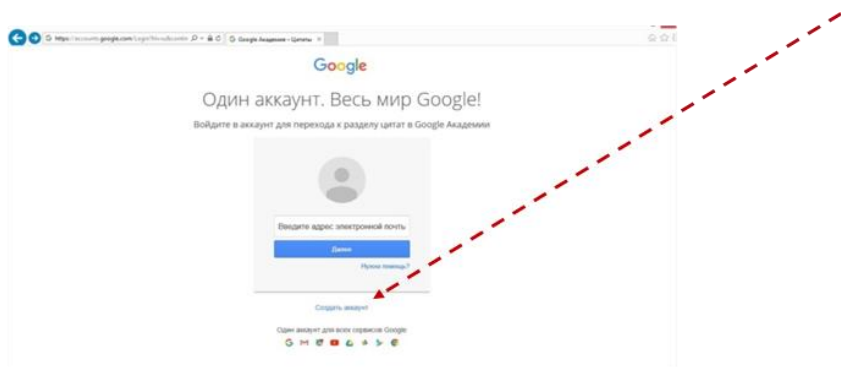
https://accounts.google.com/Login?hl=ru&contin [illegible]
Google Академия – Цитаты

Google

Один аккаунт. Весь мир Google!

Войдите в аккаунт для перехода к разделу цитат в Google Академии

Введите адрес электронной почты

Далее

Нужна помощь?

Создать аккаунт

Один аккаунт для всех сервисов Google